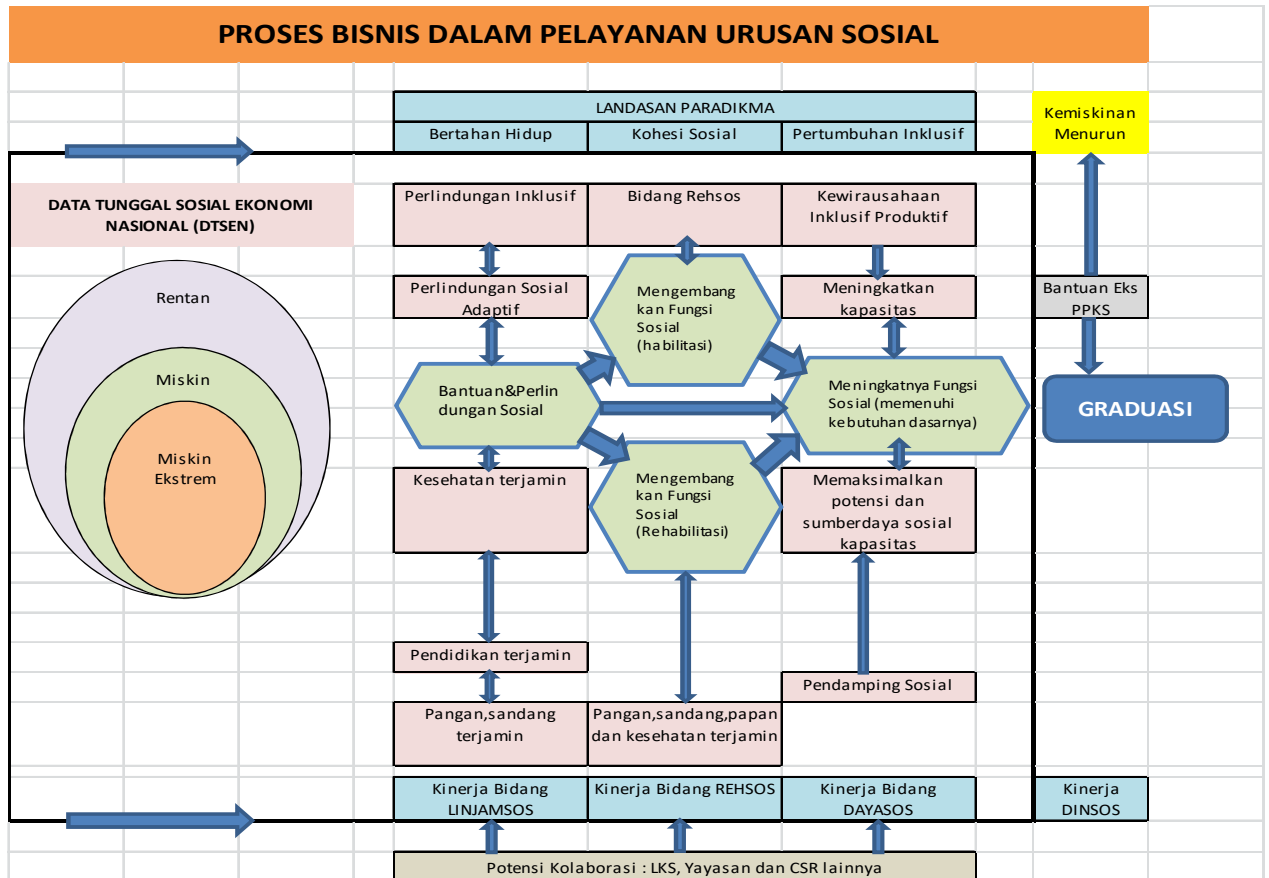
PROSES BISNIS DALAM PELAYANAN URUSAN SOSIAL

LANDASAN PARADIKMA

Bertahan Hidup

Kohesi Sosial

Pertumbuhan Inklusif

Kemiskinan Menurun

DATA TUNGGAL SOSIAL EKONOMI NASIONAL (DTSEN)

Rentan

Miskin

Miskin Ekstrem

Perlindungan Inklusif

Bidang Rehsos

Kewirausahaan Inklusif Produktif

Perlindungan Sosial Adaptif

Mengembangkan Fungsi Sosial (habilitasi)

Meningkatkan kapasitas

Bantuan Eks PPKS

Bantuan&Perlindungan Sosial

Meningkatnya Fungsi Sosial (memenuhi kebutuhan dasarnya)

GRADUASI

Kesehatan terjamin

Mengembangkan Fungsi Sosial (Rehabilitasi)

Memaksimalkan potensi dan sumberdaya sosial kapasitas

Pendidikan terjamin

Pendamping Sosial

Pangan,sandang terjamin

Pangan,sandang,papan dan kesehatan terjamin

Kinerja Bidang LINJAMSOS

Kinerja Bidang REHSOS

Kinerja Bidang DAYASOS

Kinerja DINSOS

Potensi Kolaborasi : LKS, Yayasan dan CSR lainnya